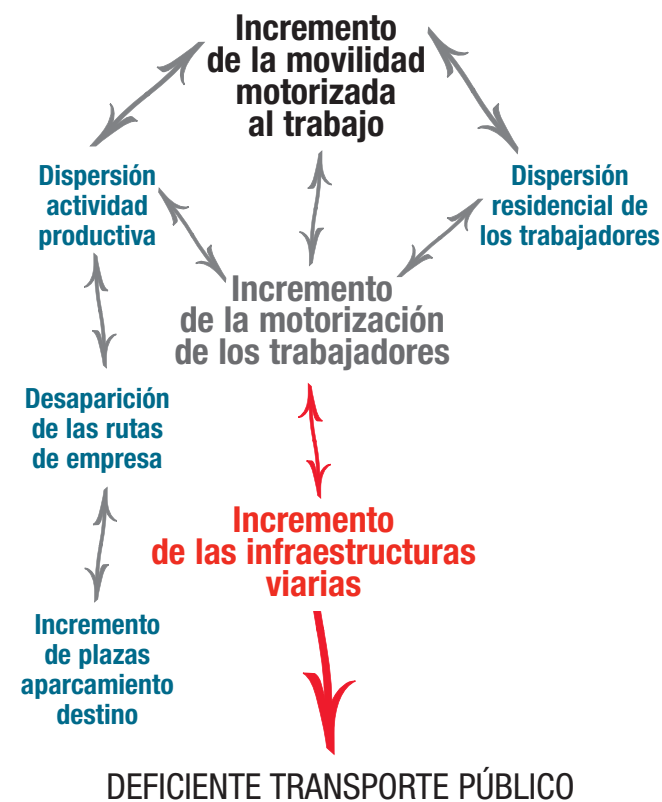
Incremento de la movilidad motorizada al trabajo

Dispersión actividad productiva

Dispersión residencial de los trabajadores

Incremento de la motorización de los trabajadores

Desaparición de las rutas de empresa

Incremento de las infraestructuras viarias

Incremento de plazas aparcamiento destino

DEFICIENTE TRANSPORTE PÚBLICO